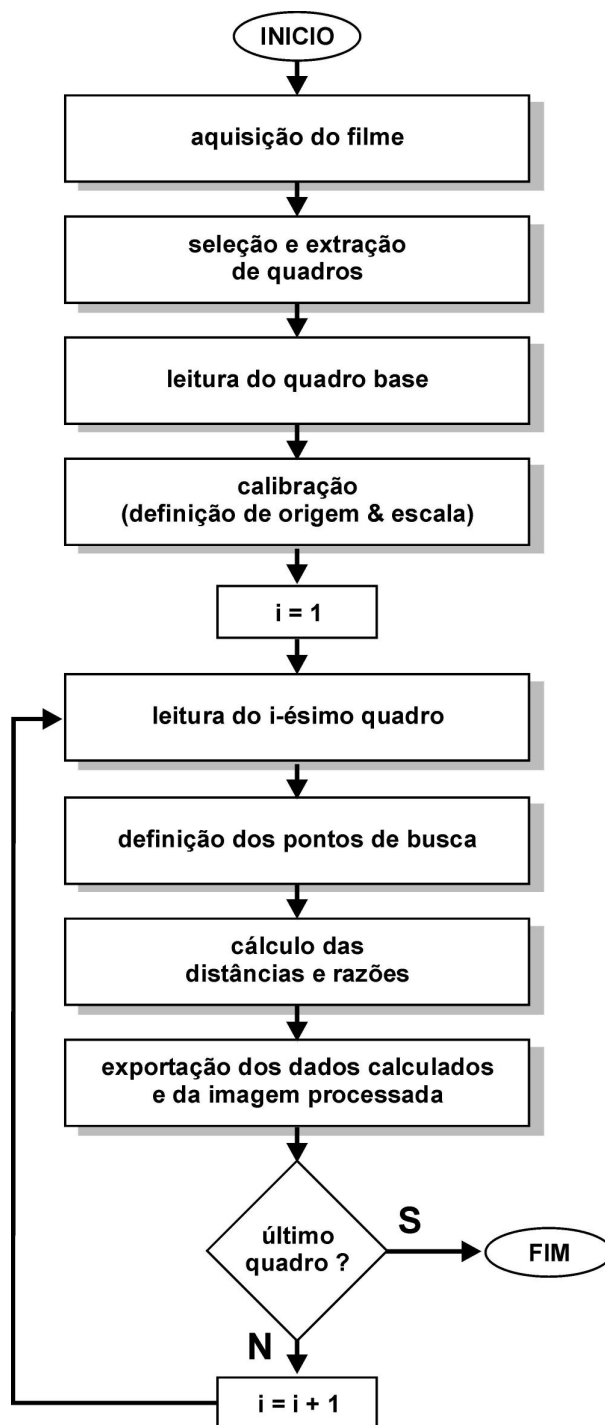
INICIO

aquisição do filme

seleção e extração de quadros

leitura do quadro base

calibração (definição de origem & escala)

i = 1

leitura do i-ésimo quadro

definição dos pontos de busca

cálculo das distâncias e razões

exportação dos dados calculados e da imagem processada

último quadro ?

S

FIM

N

i = i + 1